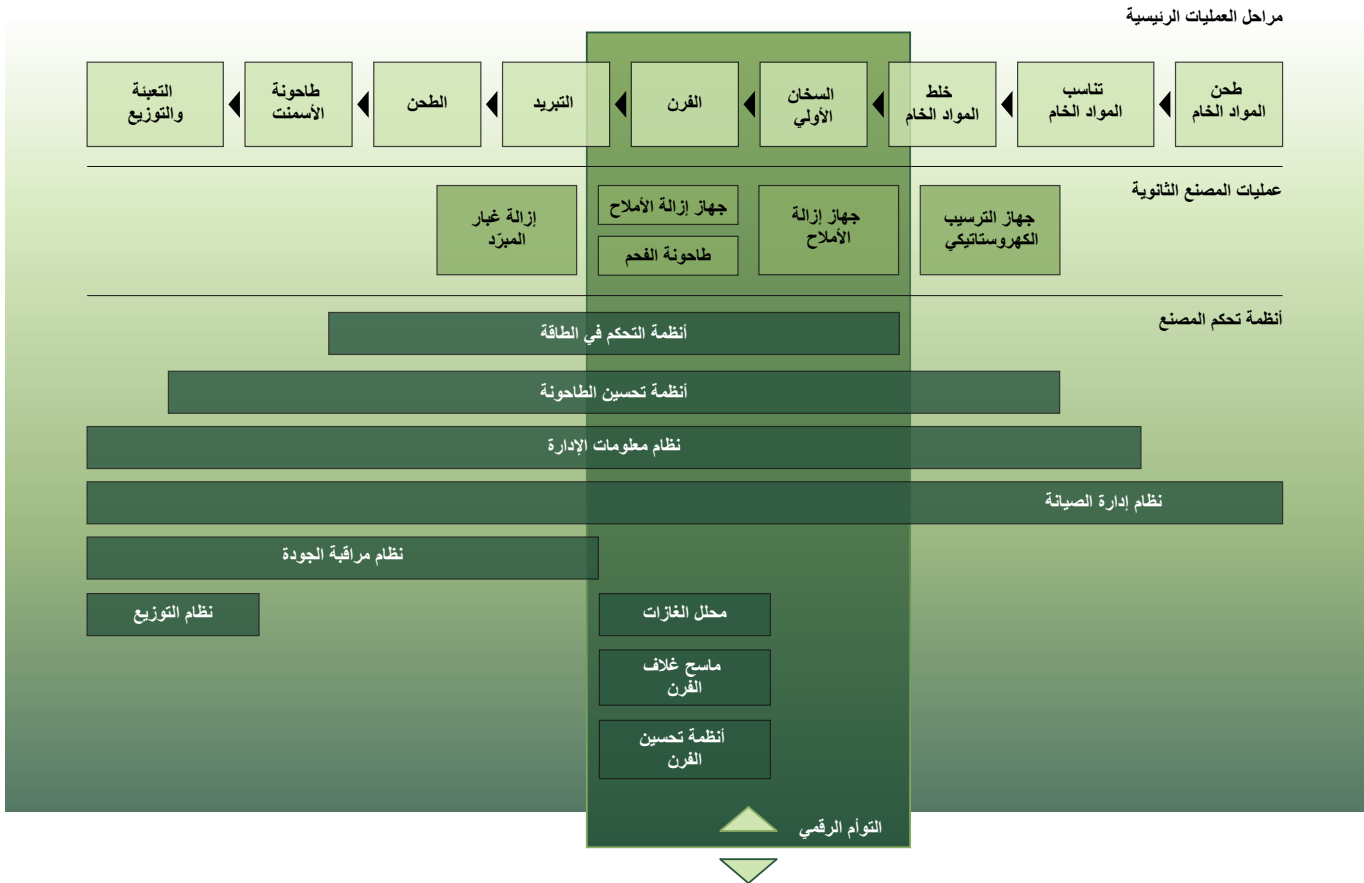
مراحل العمليات الرئيسية

طحن المواد الخام

تناسب المواد الخام

خلط المواد الخام

السخان الأولي

الفرن

التبريد

الطحن

طاحونة الأسمنت

التعبئة والتوزيع

عمليات المصنع الثانوية

جهاز الترسيب الكهروستاتيكي

جهاز إزالة الأملاح

جهاز إزالة الأملاح

طاحونة الفحم

إزالة غبار المبرّد

أنظمة تحكم المصنع

أنظمة التحكم في الطاقة

أنظمة تحسين الطاحونة

نظام معلومات الإدارة

نظام إدارة الصيانة

نظام مراقبة الجودة

نظام التوزيع

محلل الغازات

ماسح غلاف الفرن

أنظمة تحسين الفرن

التوأم الرقمي